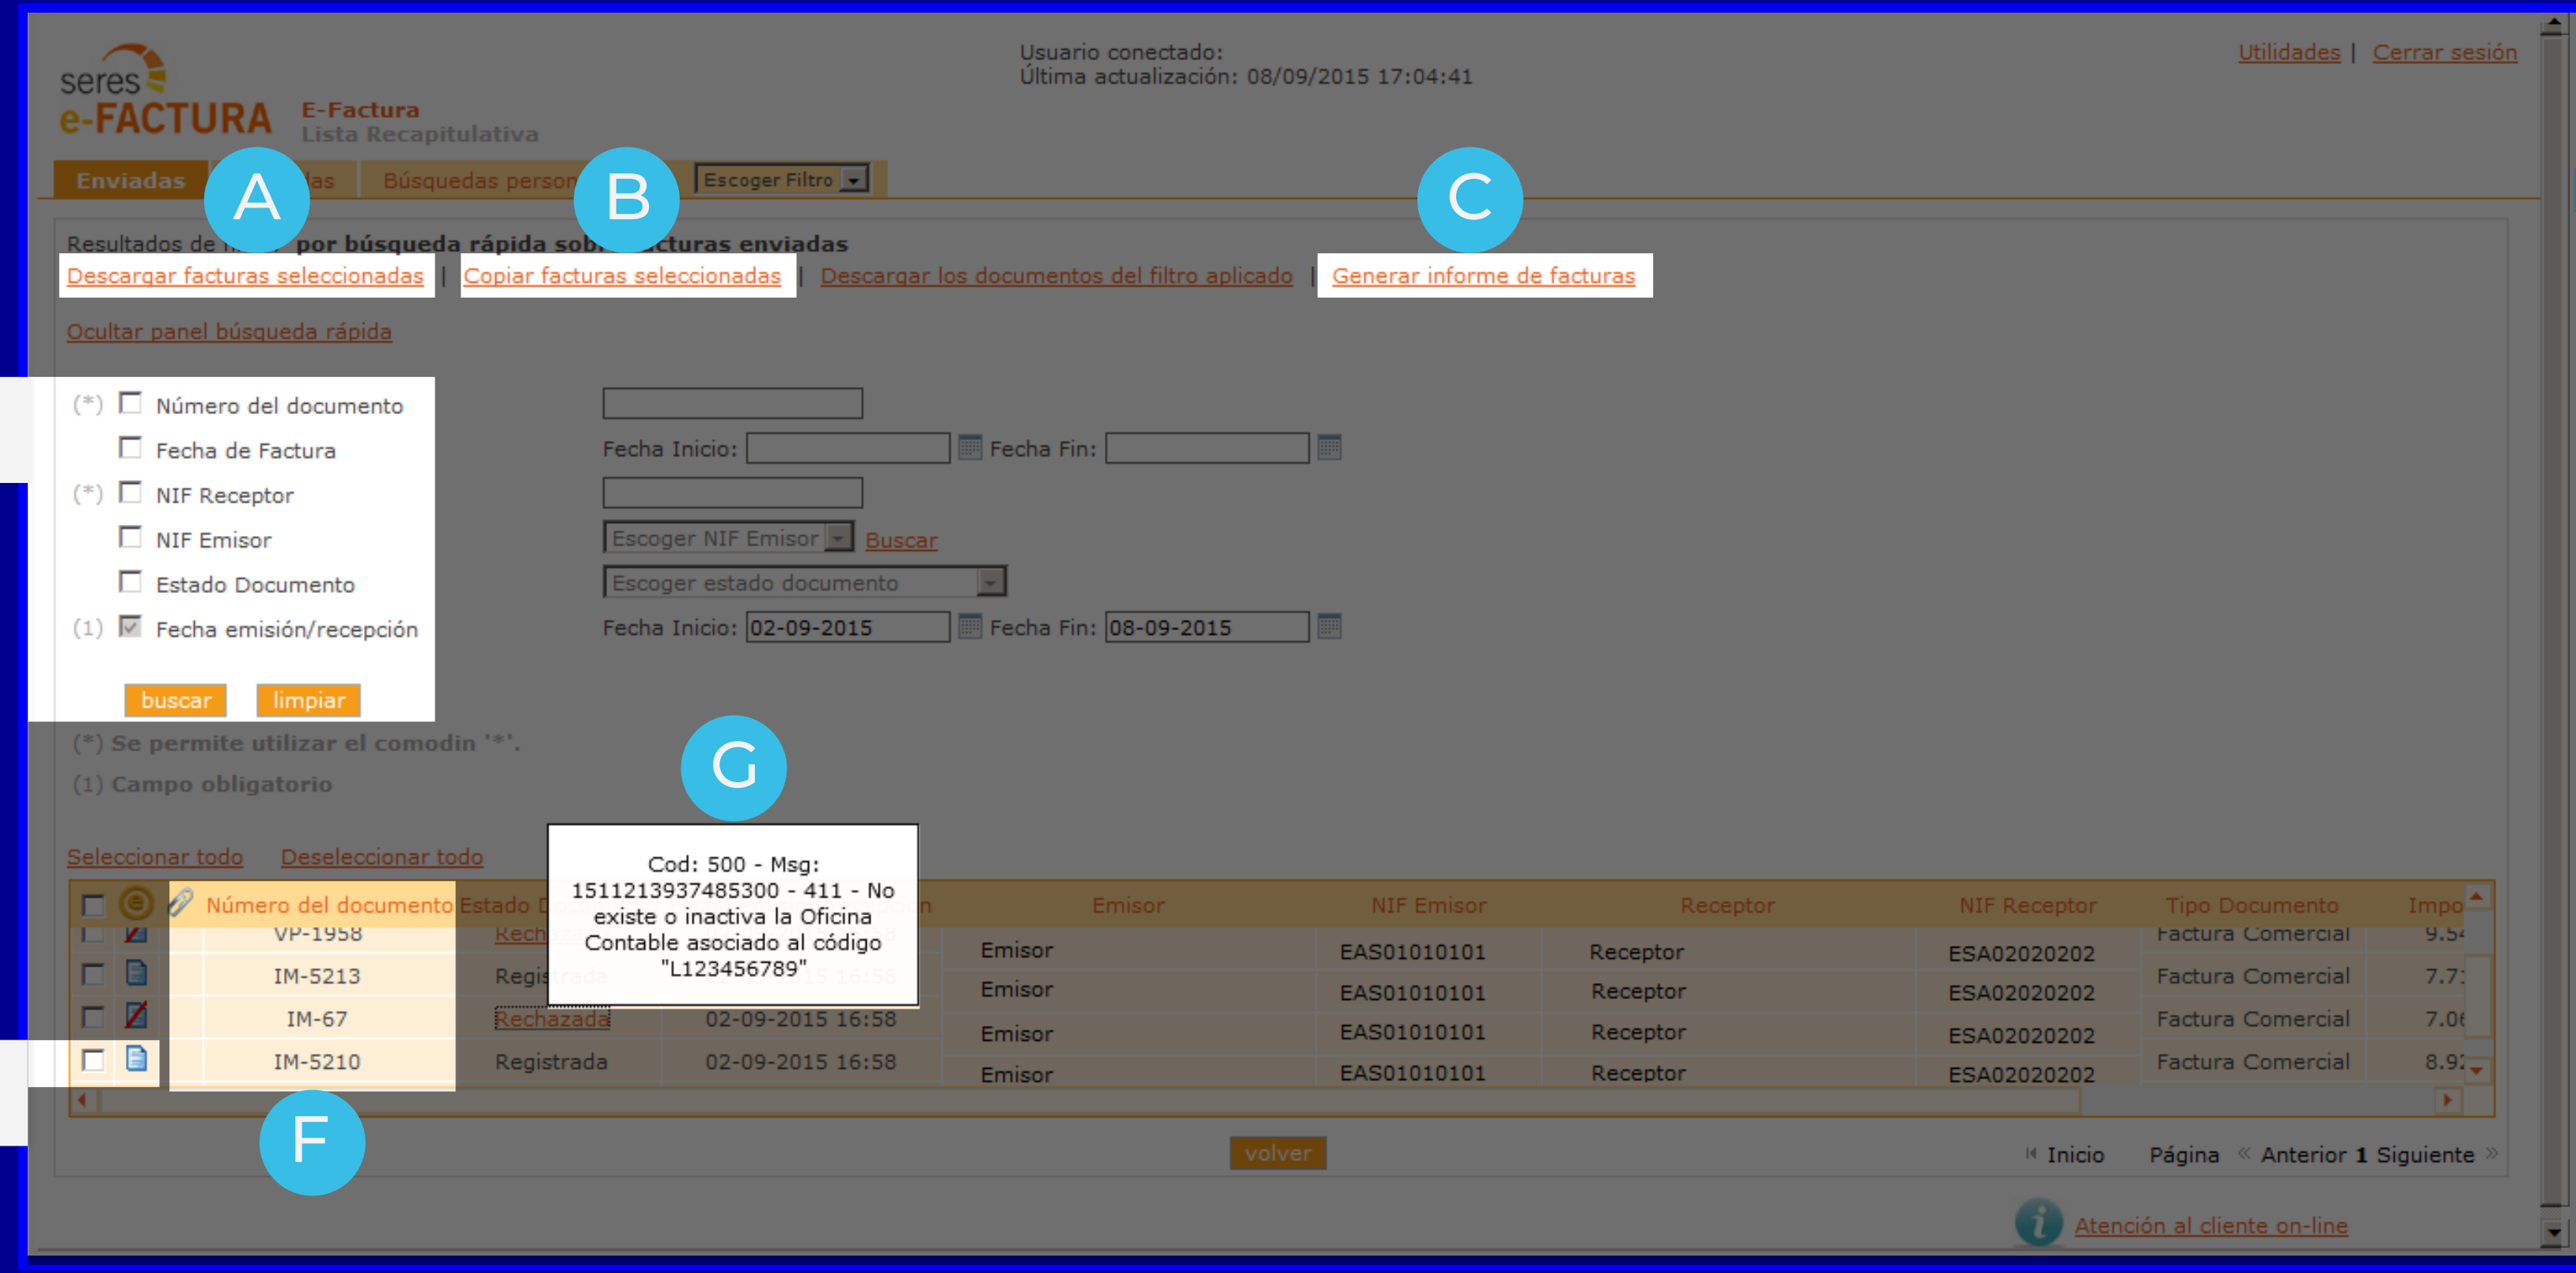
seres
e-FACTURA
E-Factura
Lista Recapitulativa

Usuario conectado:
Última actualización: 08/09/2015 17:04:41

Utilidades | Cerrar sesión

Enviadas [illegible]das Búsquedas person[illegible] Escoger Filtro

A B C

Resultados de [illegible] por búsqueda rápida sob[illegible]acturas enviadas

Descargar facturas seleccionadas | Copiar facturas seleccionadas | Descargar los documentos del filtro aplicado | Generar informe de facturas

Ocultar panel búsqueda rápida

(*) Número del documento
Fecha de Factura
(*) NIF Receptor
NIF Emisor
Estado Documento
(1) Fecha emisión/recepción

Fecha Inicio: Fecha Fin:
Escoger NIF Emisor Buscar
Escoger estado documento
Fecha Inicio: 02-09-2015 Fecha Fin: 08-09-2015

buscar limpiar

(*) Se permite utilizar el comodin '*'.
(1) Campo obligatorio

G

Cod: 500 - Msg: 1511213937485300 - 411 - No existe o inactiva la Oficina Contable asociado al código "L123456789"

Seleccionar todo Deseleccionar todo

| Número del documento | Estado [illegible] | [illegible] | Emisor | NIF Emisor | Receptor | NIF Receptor | Tipo Documento | Impo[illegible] |
|---|---|---|---|---|---|---|---|---|
| VP-1958 | Rech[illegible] | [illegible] | Emisor | EAS01010101 | Receptor | ESA02020202 | Factura Comercial | 9.5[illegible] |
| IM-5213 | Regis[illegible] | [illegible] | Emisor | EAS01010101 | Receptor | ESA02020202 | Factura Comercial | 7.7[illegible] |
| IM-67 | Rechazada | 02-09-2015 16:58 | Emisor | EAS01010101 | Receptor | ESA02020202 | Factura Comercial | 7.0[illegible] |
| IM-5210 | Registrada | 02-09-2015 16:58 | Emisor | EAS01010101 | Receptor | ESA02020202 | Factura Comercial | 8.9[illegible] |

F

volver

Inicio Página « Anterior 1 Siguiente »

Atención al cliente on-line